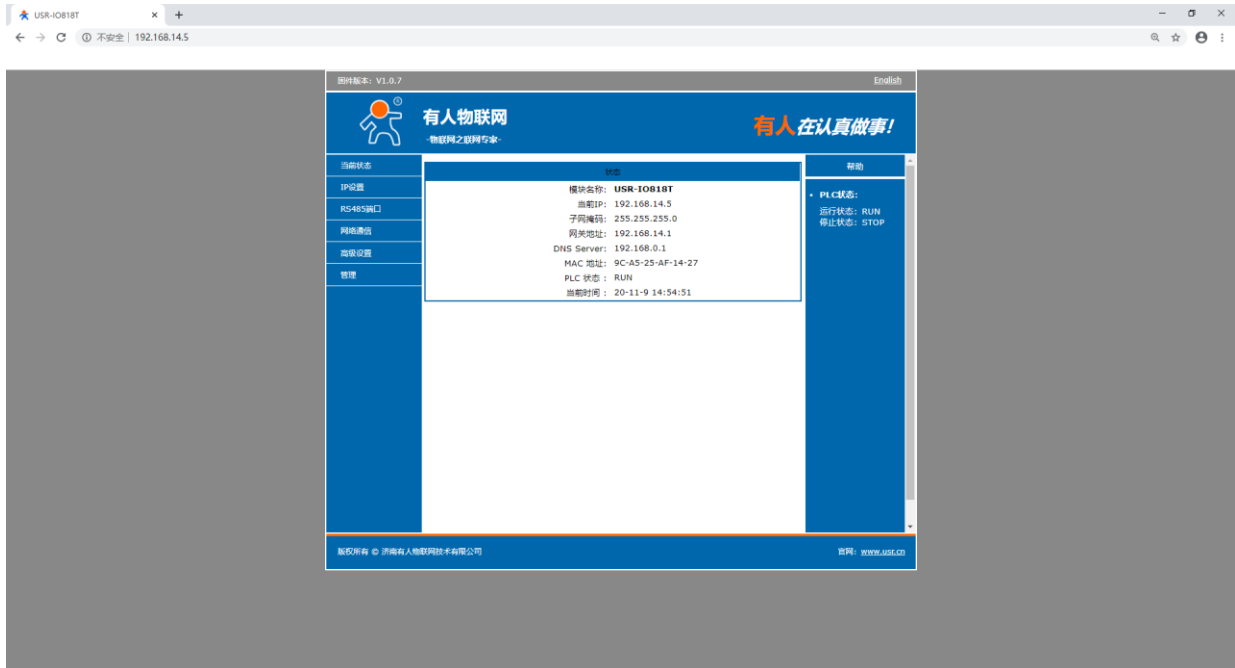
USR-IO818T × +

不安全 | 192.168.14.5

固件版本: V1.0.7 English

有人物联网
-物联网之联网专家-

有人在认真做事!

当前状态
IP设置
RS485端口
网络通信
高级设置
管理

状态

| | |
|---|---|
| 模块名称: | USR-IO818T |
| 当前IP: | 192.168.14.5 |
| 子网掩码: | 255.255.255.0 |
| 网关地址: | 192.168.14.1 |
| DNS Server: | 192.168.0.1 |
| MAC 地址: | 9C-A5-25-AF-14-27 |
| PLC 状态 : | RUN |
| 当前时间 : | 20-11-9 14:54:51 |

帮助

• PLC状态:
运行状态: RUN
停止状态: STOP

版权所有 © 济南有人物联网技术有限公司

官网: www.usr.cn